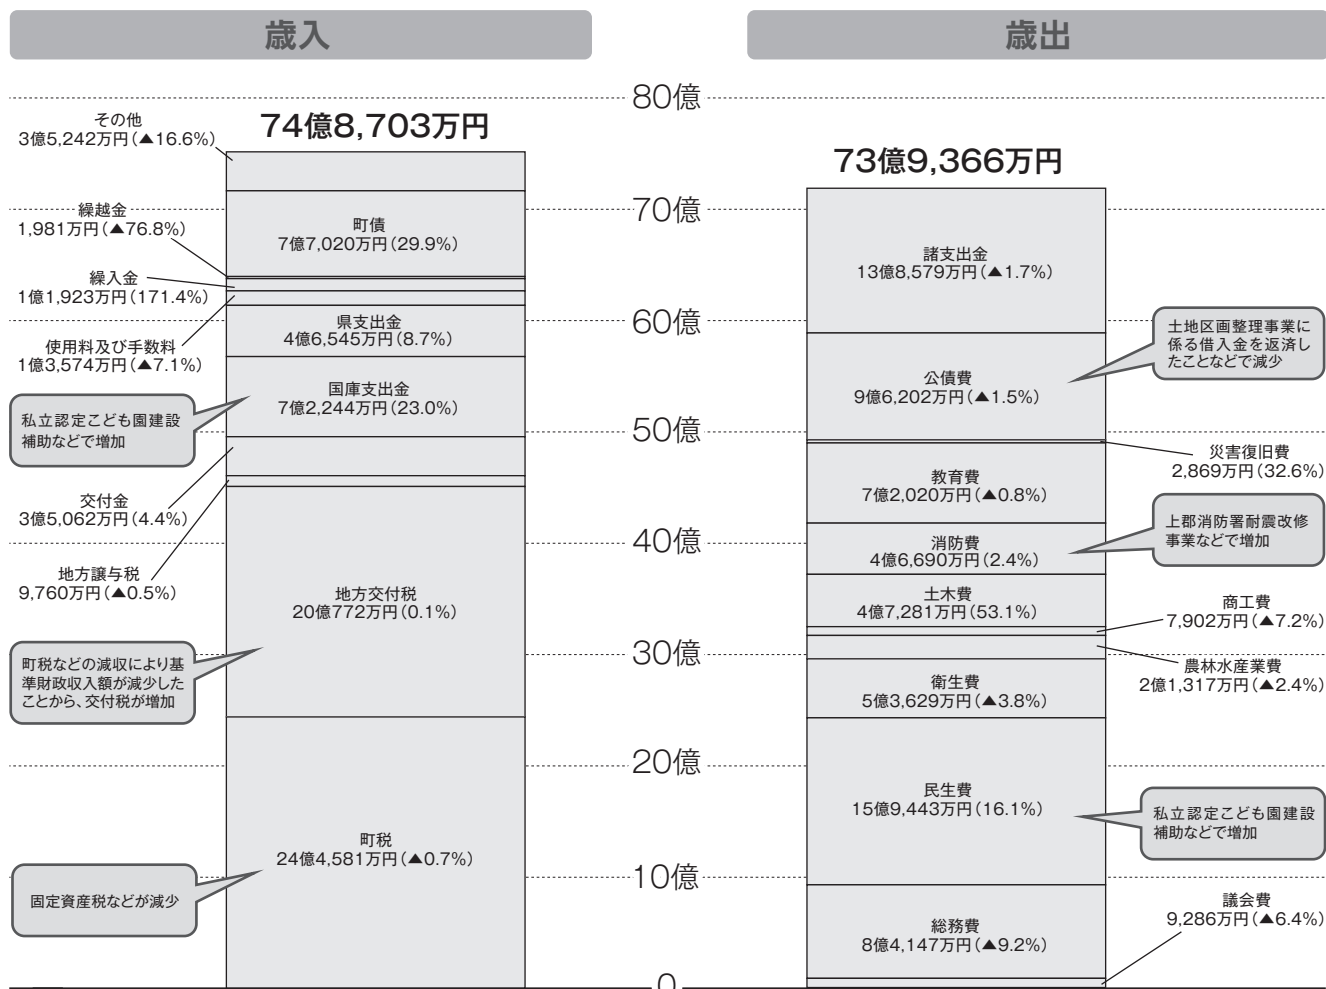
歳入

歳出

80億
70億
60億
50億
40億
30億
20億
10億
0

74億8,703万円

その他
3億5,242万円(▲16.6%)

町債
7億7,020万円(29.9%)

繰越金
1,981万円(▲76.8%)

繰入金
1億1,923万円(171.4%)

使用料及び手数料
1億3,574万円(▲7.1%)

県支出金
4億6,545万円(8.7%)

国庫支出金
7億2,244万円(23.0%)

私立認定こども園建設補助などで増加

交付金
3億5,062万円(4.4%)

地方譲与税
9,760万円(▲0.5%)

地方交付税
20億772万円(0.1%)

町税などの減収により基準財政収入額が減少したことから、交付税が増加

町税
24億4,581万円(▲0.7%)

固定資産税などが減少

73億9,366万円

諸支出金
13億8,579万円(▲1.7%)

土地区画整理事業に係る借入金を返済したことなどで減少

公債費
9億6,202万円(▲1.5%)

災害復旧費
2,869万円(32.6%)

教育費
7億2,020万円(▲0.8%)

上郡消防署耐震改修事業などで増加

消防費
4億6,690万円(2.4%)

土木費
4億7,281万円(53.1%)

商工費
7,902万円(▲7.2%)

農林水産業費
2億1,317万円(▲2.4%)

衛生費
5億3,629万円(▲3.8%)

民生費
15億9,443万円(16.1%)

私立認定こども園建設補助などで増加

議会費
9,286万円(▲6.4%)

総務費
8億4,147万円(▲9.2%)